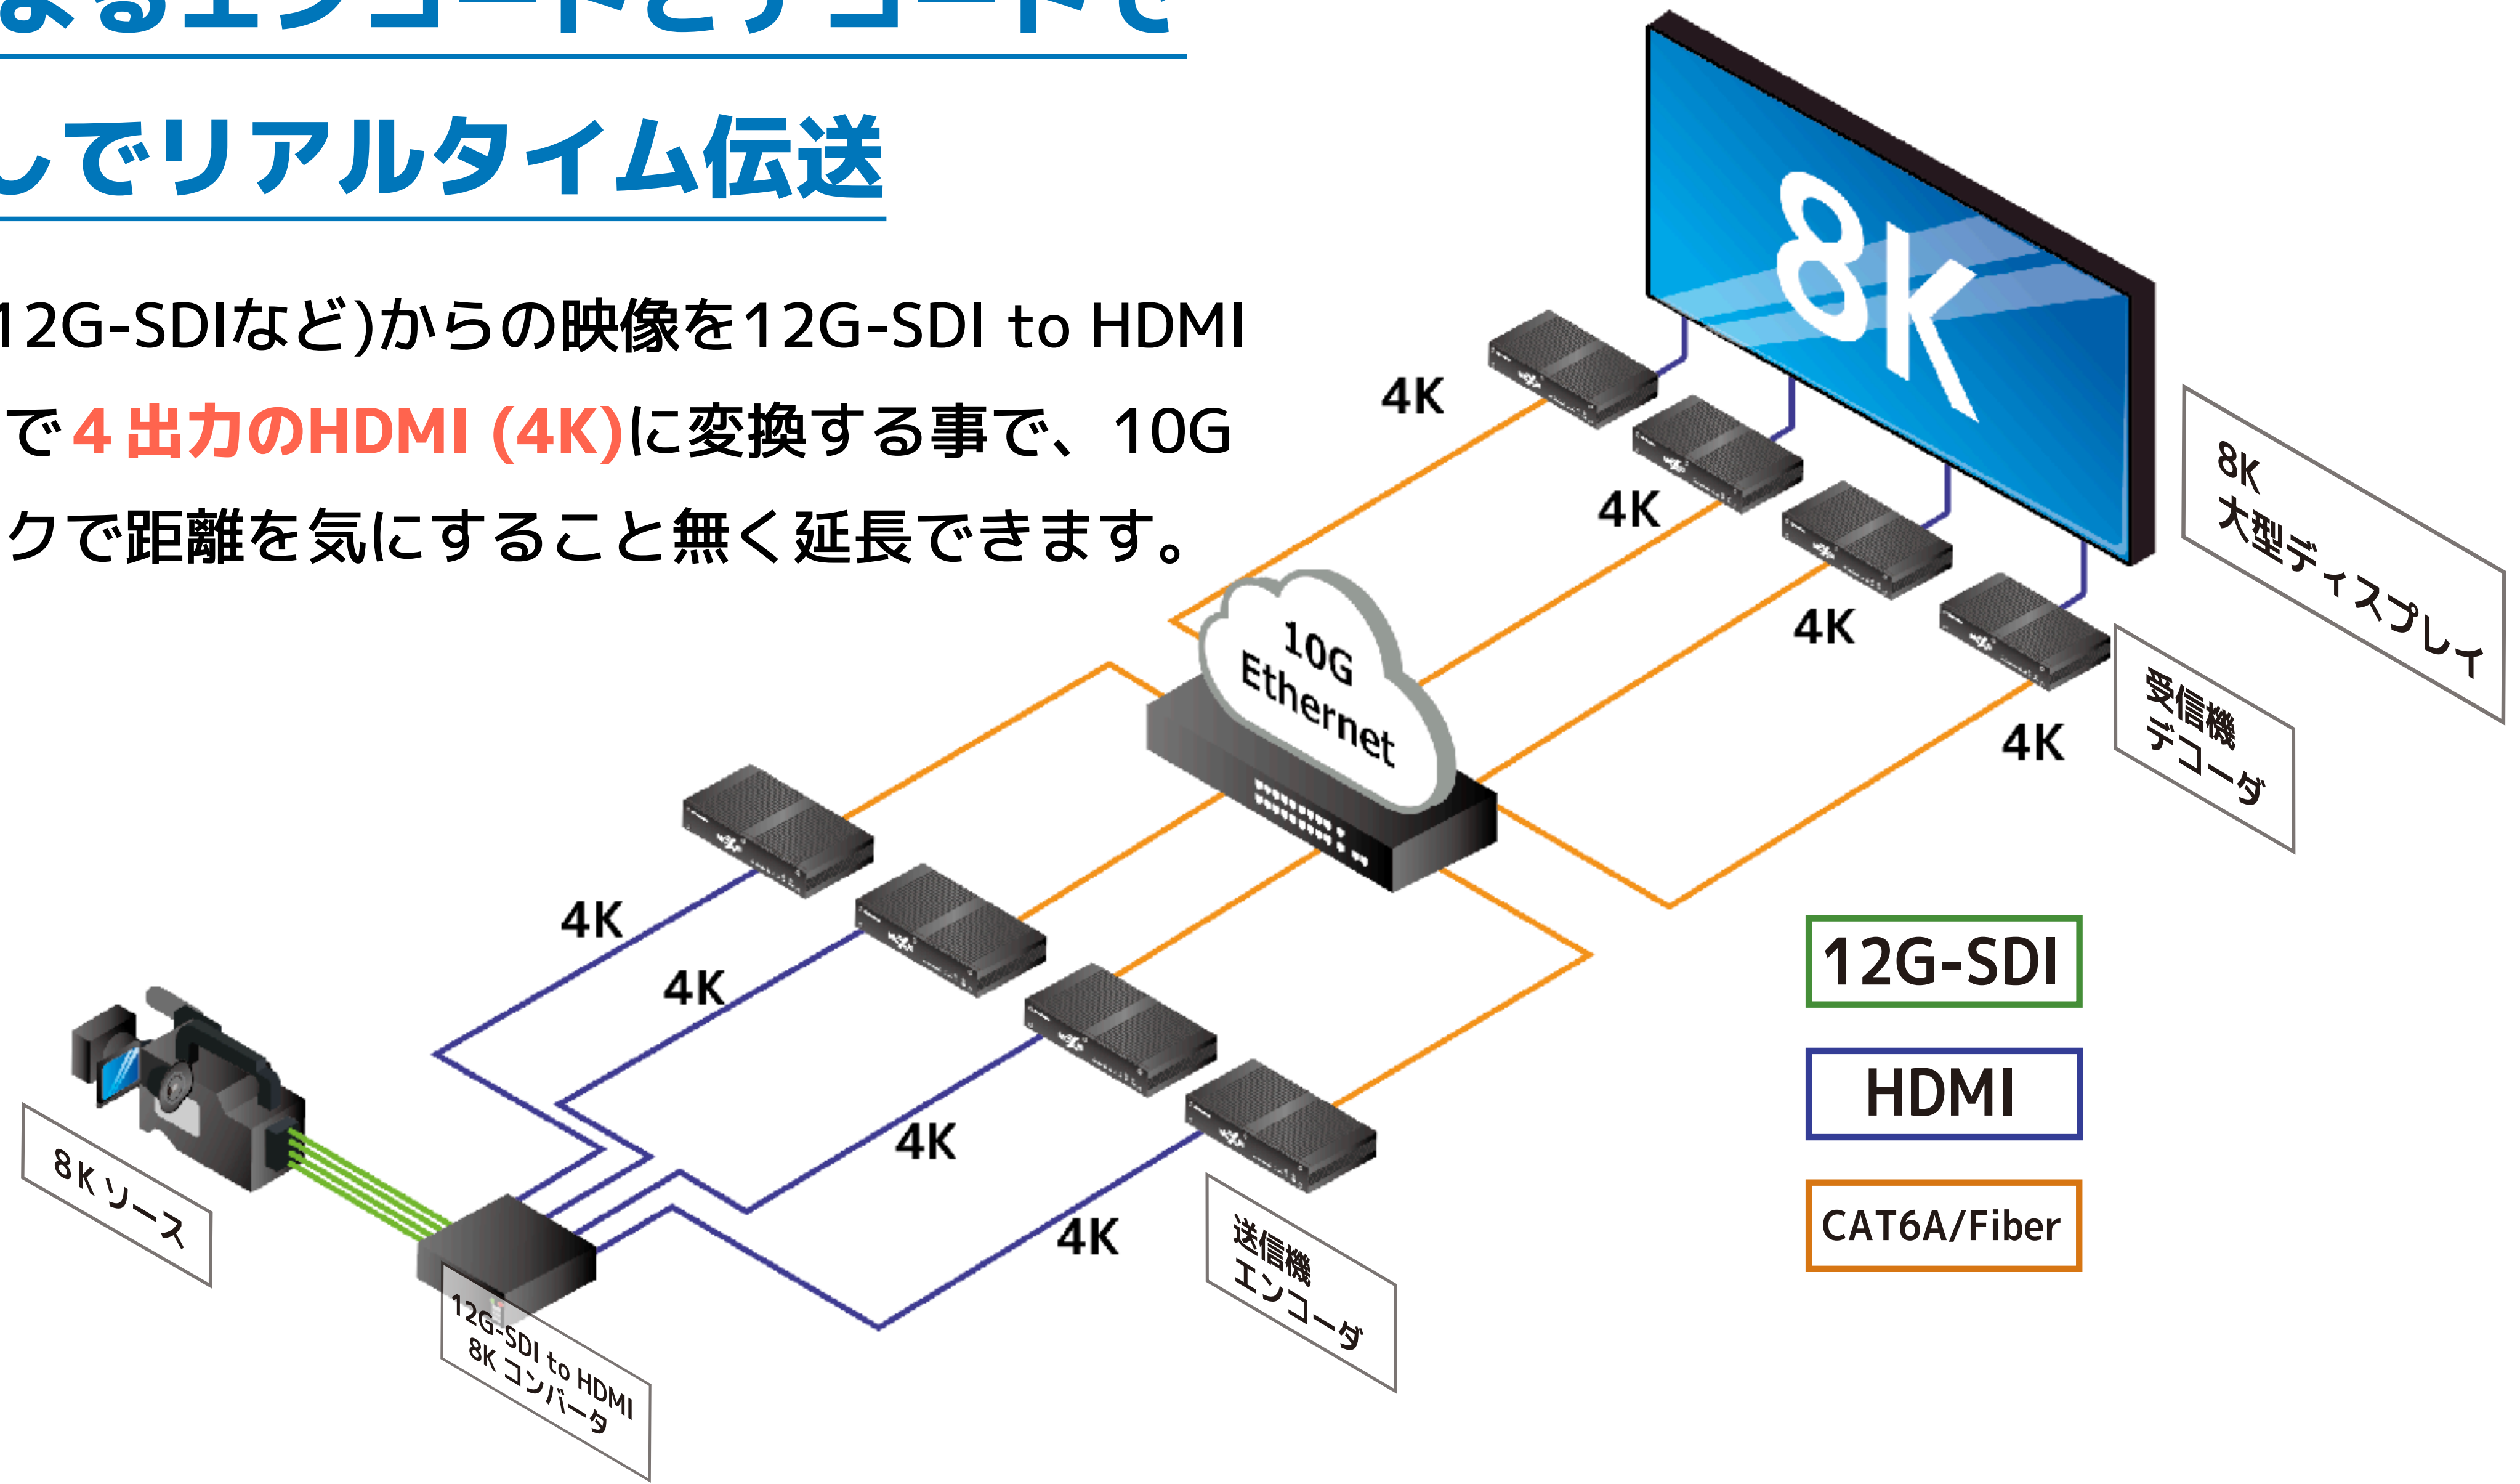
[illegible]るエンコードとデコードで
してリアルタイム伝送

12G-SDIなど)からの映像を12G-SDI to HDMI
で4出力のHDMI (4K)に変換する事で、10G
クで距離を気にすること無く延長できます。

8K

4K
4K
4K
4K

8K
大型ディスプレイ

受信機
デコーダ

10G
Ethernet

4K
4K
4K
4K

12G-SDI
HDMI
CAT6A/Fiber

8Kソース

12G-SDI to HDMI
8Kコンバータ

送信機
エンコーダ